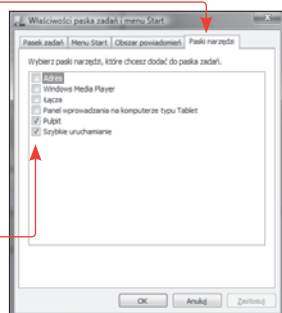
Właściwości paska zadań i menu Start

Pasek zadań | Menu Start | Obszar powiadomień | Paski narzędzi

Wybierz paski narzędzi, które chcesz dodać do paska zadań.

Adres
Windows Media Player
Łącza
Panel wprowadzania na komputerze typu Tablet
Pulpit
Szybkie uruchamianie

OK | Anuluj | Zastosuj